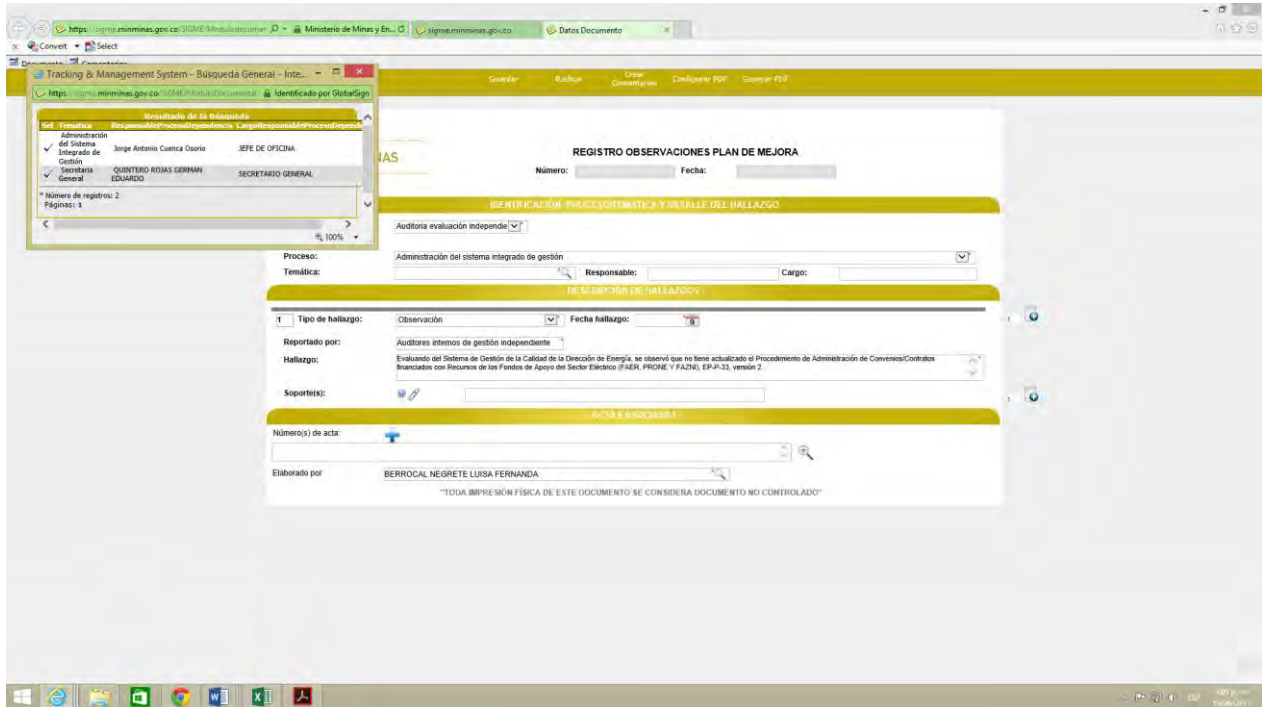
https://sigme.minminas.gov.co/SIGME/Modulodocumer | Ministerio de Minas y En... | sigme.minminas.gov.co | Datos Documento

Convert ▾ Select

Tracking & Management System - Búsqueda General - Inte...

https://sigme.minminas.gov.co/SIGME/ModuloDocumental | Identificado por GlobalSign

Resultado de la Búsqueda

| Sel | Tematica | ResponsableProcesoDependencia | CargoResponsableProcesoDepende |
|---|---|---|---|
| ✓ | Administración del Sistema Integrado de Gestión | Jorge Antonio Cuenca Osorio | JEFE DE OFICINA |
| ✓ | Secretaria General | QUINTERO ROJAS GERMAN EDUARDO | SECRETARIO GENERAL |

* Número de registros: 2
Páginas: 1

100%

Guardar | Radicar | Crear Comentarios | Configurar PDF | Generar PDF

NAS

REGISTRO OBSERVACIONES PLAN DE MEJORA

Número: Fecha:

IDENTIFICACIÓN /PROCESO/TEMÁTICA Y DETALLE DEL HALLAZGO

Auditoria evaluación independie

Proceso: Administración del sistema integrado de gestión

Temática: Responsable: Cargo:

DESCRIPCIÓN DE HALLAZGOS

1 Tipo de hallazgo: Observación Fecha hallazgo:

Reportado por: Auditores internos de gestión independiente

Hallazgo: Evaluando del Sistema de Gestión de la Calidad de la Dirección de Energía, se observó que no tiene actualizado el Procedimiento de Administración de Convenios/Contratos financiados con Recursos de los Fondos de Apoyo del Sector Eléctrico (FAER, PRONE Y FAZNI), EP-P-33, versión 2.

Soporte(s):

ACTAS ASOCIADAS

Número(s) de acta:

Elaborado por BERROCAL NEGRETE LUISA FERNANDA

"TODA IMPRESIÓN FÍSICA DE ESTE DOCUMENTO SE CONSIDERA DOCUMENTO NO CONTROLADO"